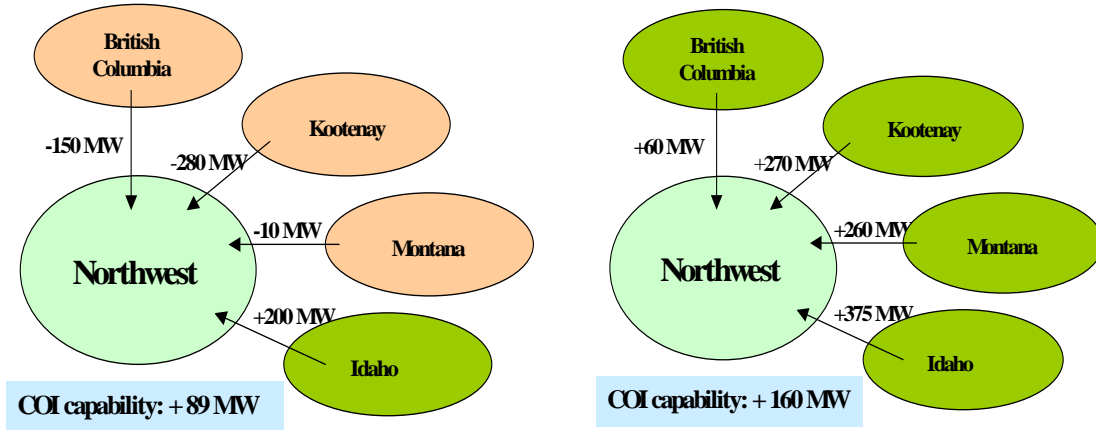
British Columbia

Kootenay

-150 MW

-280 MW

Northwest

-10 MW

Montana

+200 MW

Idaho

COI capability: + 89 MW

British Columbia

Kootenay

+60 MW

+270 MW

Northwest

+260 MW

Montana

+375 MW

Idaho

COI capability: + 160 MW